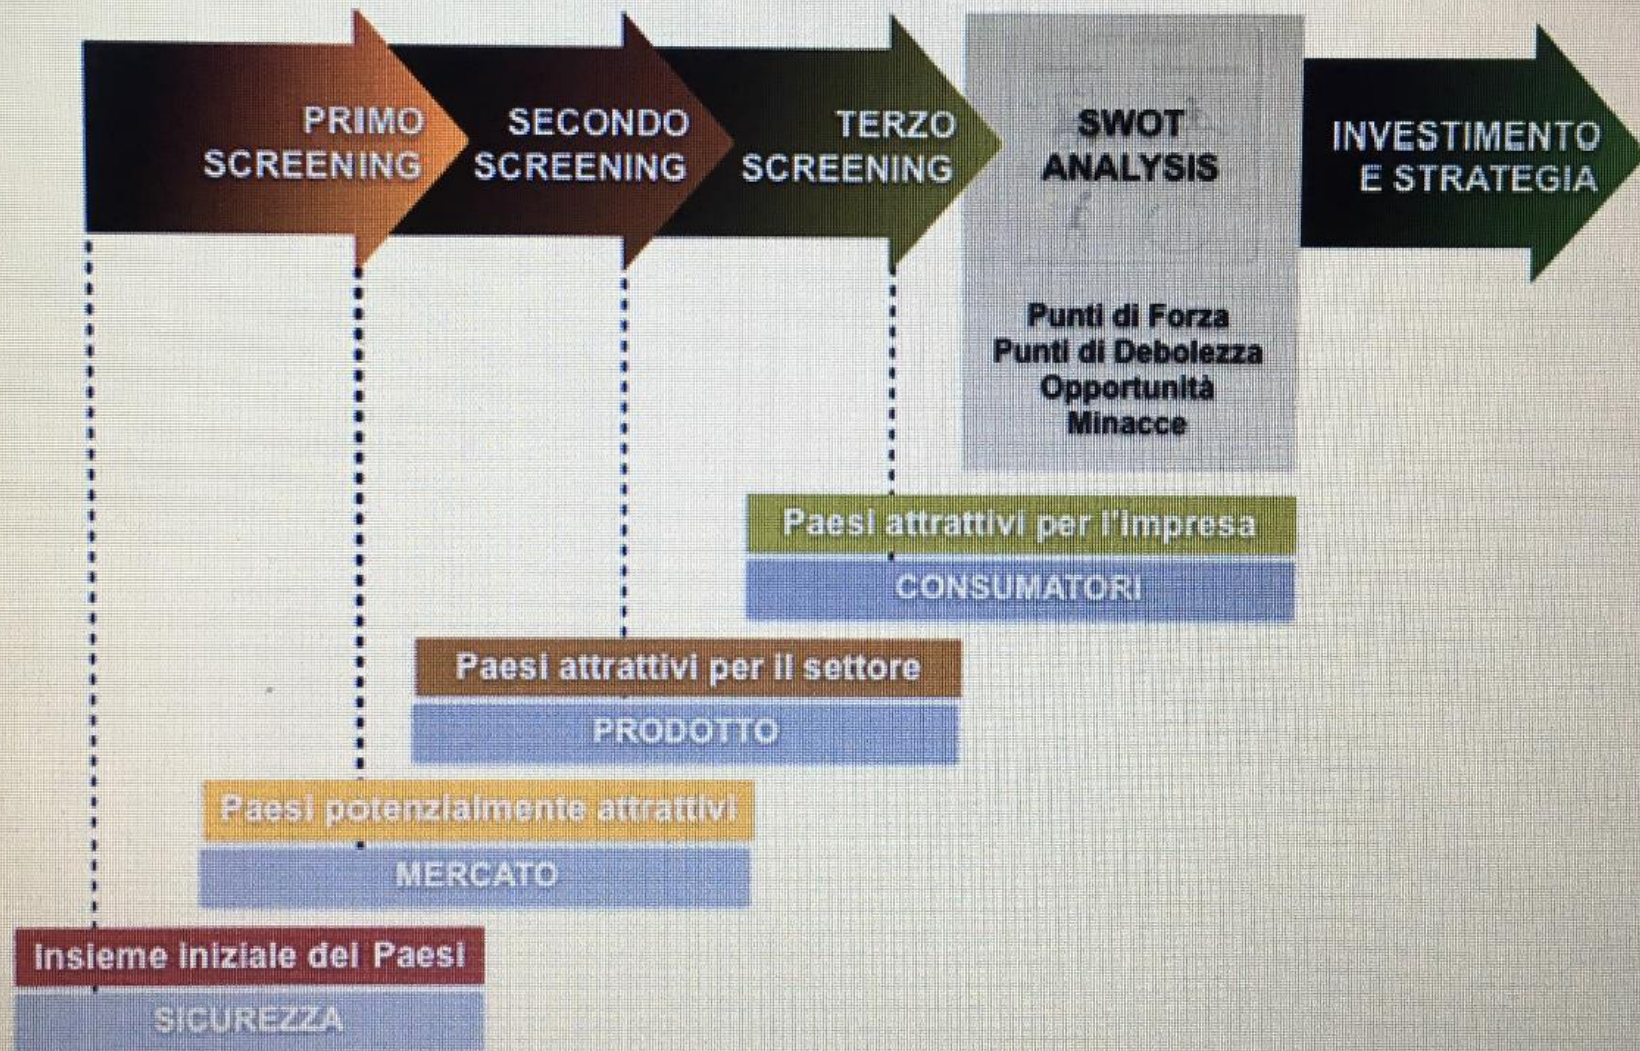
PRIMO SCREENING

SECONDO SCREENING

TERZO SCREENING

SWOT ANALYSIS

Punti di Forza
Punti di Debolezza
Opportunità
Minacce

INVESTIMENTO E STRATEGIA

Paesi attrattivi per l'impresa

CONSUMATORI

Paesi attrattivi per il settore

PRODOTTO

Paesi potenzialmente attrattivi

MERCATO

Insieme iniziale dei Paesi

SICUREZZA